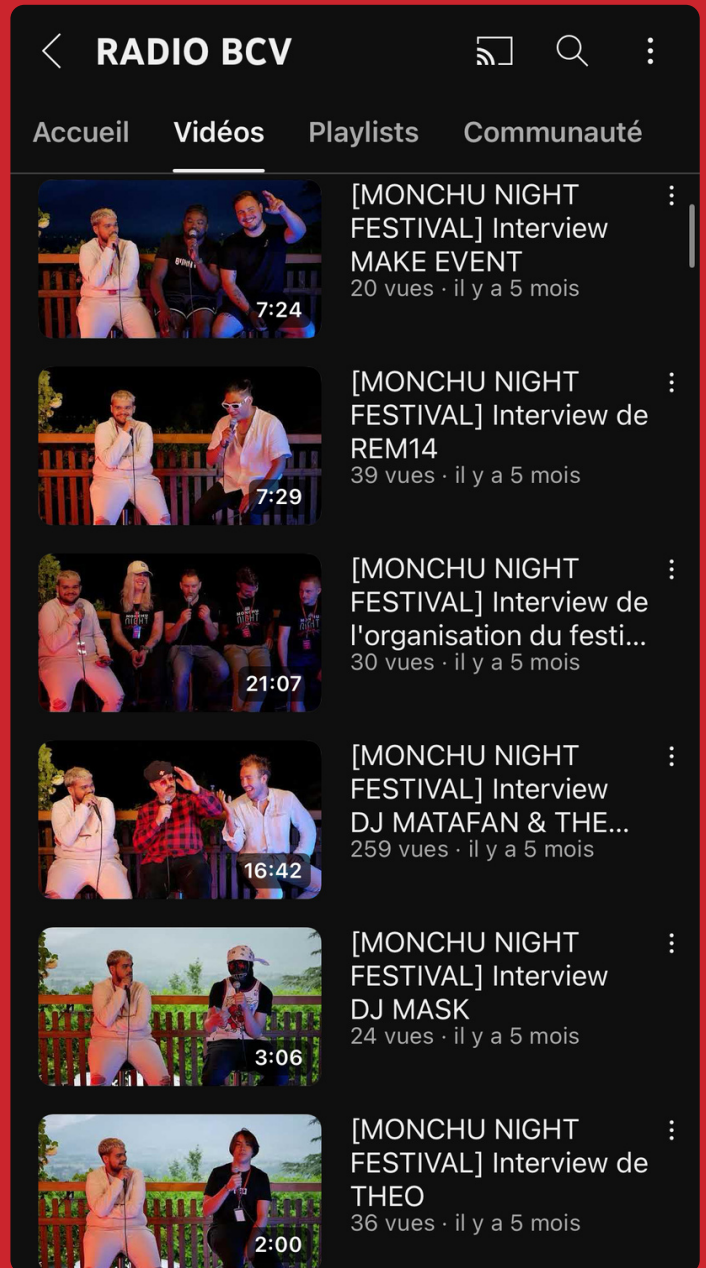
RADIO BCV

Accueil Vidéos Playlists Communauté

7:24
[MONCHU NIGHT FESTIVAL] Interview MAKE EVENT
20 vues · il y a 5 mois

7:29
[MONCHU NIGHT FESTIVAL] Interview de REM14
39 vues · il y a 5 mois

21:07
[MONCHU NIGHT FESTIVAL] Interview de l'organisation du festi...
30 vues · il y a 5 mois

16:42
[MONCHU NIGHT FESTIVAL] Interview DJ MATAFAN & THE...
259 vues · il y a 5 mois

3:06
[MONCHU NIGHT FESTIVAL] Interview DJ MASK
24 vues · il y a 5 mois

2:00
[MONCHU NIGHT FESTIVAL] Interview de THEO
36 vues · il y a 5 mois